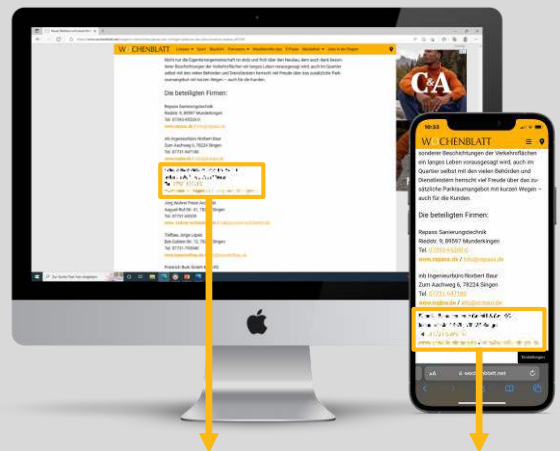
W CHENBLATT

Lokales Sport Blaulicht Panorama Wochenblatt-App E-Paper Marktplatz Jobs in der Region

Nicht nur die Eigentümergemeinschaft ist stolz und froh über den Neubau, denn auch dank besonderer Beschichtungen der Verkehrsflächen ein langes Leben vorausgesagt wird, auch im Quartier selbst mit den vielen Behörden und Dienstleistern herrscht viel Freude über das zusätzliche Parkraumangebot mit kurzen Wegen – auch für die Kunden.

Die beteiligten Firmen:

Repass Sanierungstechnik
Riedstr. 9, 89597 Munderkingen
Tel. 07393 4533.0
www.repass.de / info@repass.de

inb Ingenieurbüro Norbert Baur
Zum Aachweg 6, 78224 Singen
Tel. 07731 947180
www.inb.de / info@inb.de

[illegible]

Jörg Norbert Peter-Architekt
August-Ruf-Str. 41, 78224 Singen
Tel. 07731 66009
www.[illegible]

Tiefbau Jürge Lippel
Bei-Gehren-Str. 72, 78224 Singen
Tel. 07731 768060
www.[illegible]

Friedrich Buck GmbH & Co.KG

C&A

10:33

W CHENBLATT

sonderer Beschichtungen der Verkehrsflächen ein langes Leben vorausgesagt wird, auch im Quartier selbst mit den vielen Behörden und Dienstleistern herrscht viel Freude über das zusätzliche Parkraumangebot mit kurzen Wegen – auch für die Kunden.

Die beteiligten Firmen:

Repass Sanierungstechnik
Riedstr. 9, 89597 Munderkingen
Tel. 07393 4533.0
www.repass.de / info@repass.de

inb Ingenieurbüro Norbert Baur
Zum Aachweg 6, 78224 Singen
Tel. 07731 947180
www.inb.de / info@inb.de

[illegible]

Einstellungen

aA wochenblatt.net